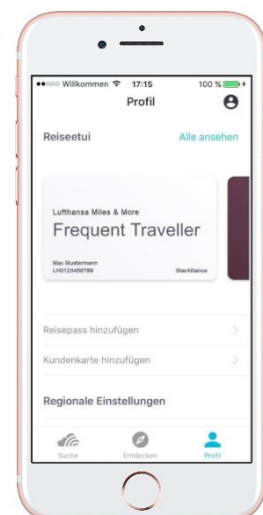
●●○○○ Willkommen 17:15 100 %

Profil

Reiseetui

Alle ansehen

Lufthansa Miles & More

Frequent Traveller

Max Mustermann
LH0123456789

StarAlliance

Reisepass hinzufügen

Kundenkarte hinzufügen

Regionale Einstellungen

Suche

Entdecken

Profil